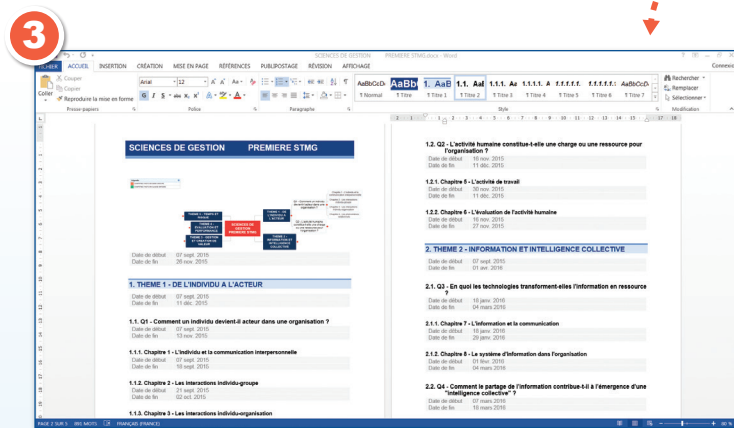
3

SCIENCES DE GESTION - PREMIERE STMG.docx - Word

FICHIER ACCUEIL INSERTION CRÉATION MISE EN PAGE RÉFÉRENCES PUBLIPOSTAGE RÉVISION AFFICHAGE

Connexion

Couper
Copier
Coller
Reproduire la mise en forme
Presse-papiers

Arial 12
Police

Paragraphe

AaBbCcDc AaBb 1. AaB 1.1. Aal 1.1.1. Aa 1.1.1.1. A 1.1.1.1.1. 1.1.1.1.1.1. 1.1.1.1.1.1.1. AaBbCcDc
¶ Normal ¶ Titre ¶ Titre 1 ¶ Titre 2 ¶ Titre 3 ¶ Titre 4 ¶ Titre 5 ¶ Titre 6 ¶ Titre 7
Style

Rechercher
Remplacer
Sélectionner
Modification

SCIENCES DE GESTION PREMIERE STMG

Date de début 07 sept. 2015
Date de fin 26 nov. 2015

1. THEME 1 - DE L'INDIVIDU A L'ACTEUR
Date de début 07 sept. 2015
Date de fin 11 déc. 2015

1.1. Q1 - Comment un individu devient-il acteur dans une organisation ?
Date de début 07 sept. 2015
Date de fin 13 nov. 2015

1.1.1. Chapitre 1 - L'individu et la communication interpersonnelle
Date de début 07 sept. 2015
Date de fin 18 sept. 2015

1.1.2. Chapitre 2 - Les interactions individu-groupe
Date de début 21 sept. 2015
Date de fin 02 oct. 2016

1.1.3. Chapitre 3 - Les interactions individu-organisation

1.2. Q2 - L'activité humaine constitue-t-elle une charge ou une ressource pour l'organisation ?
Date de début 16 nov. 2015
Date de fin 11 déc. 2015

1.2.1. Chapitre 5 - L'activité de travail
Date de début 30 nov. 2015
Date de fin 11 déc. 2015

1.2.2. Chapitre 6 - L'évaluation de l'activité humaine
Date de début 16 nov. 2015
Date de fin 27 nov. 2015

2. THEME 2 - INFORMATION ET INTELLIGENCE COLLECTIVE
Date de début 07 sept. 2015
Date de fin 01 avr. 2016

2.1. Q3 - En quoi les technologies transforment-elles l'information en ressource ?
Date de début 18 janv. 2016
Date de fin 04 mars 2016

2.1.1. Chapitre 7 - L'information et la communication
Date de début 18 janv. 2016
Date de fin 29 janv. 2016

2.1.2. Chapitre 8 - Le système d'information dans l'organisation
Date de début 01 févr. 2016
Date de fin 04 mars 2016

2.2. Q4 - Comment le partage de l'information contribue-t-il à l'émergence d'une "intelligence collective" ?
Date de début 07 mars 2016
Date de fin 18 mars 2016

PAGE 2 SUR 5 995 MOTS FRANÇAIS (FRANCE) 80 %